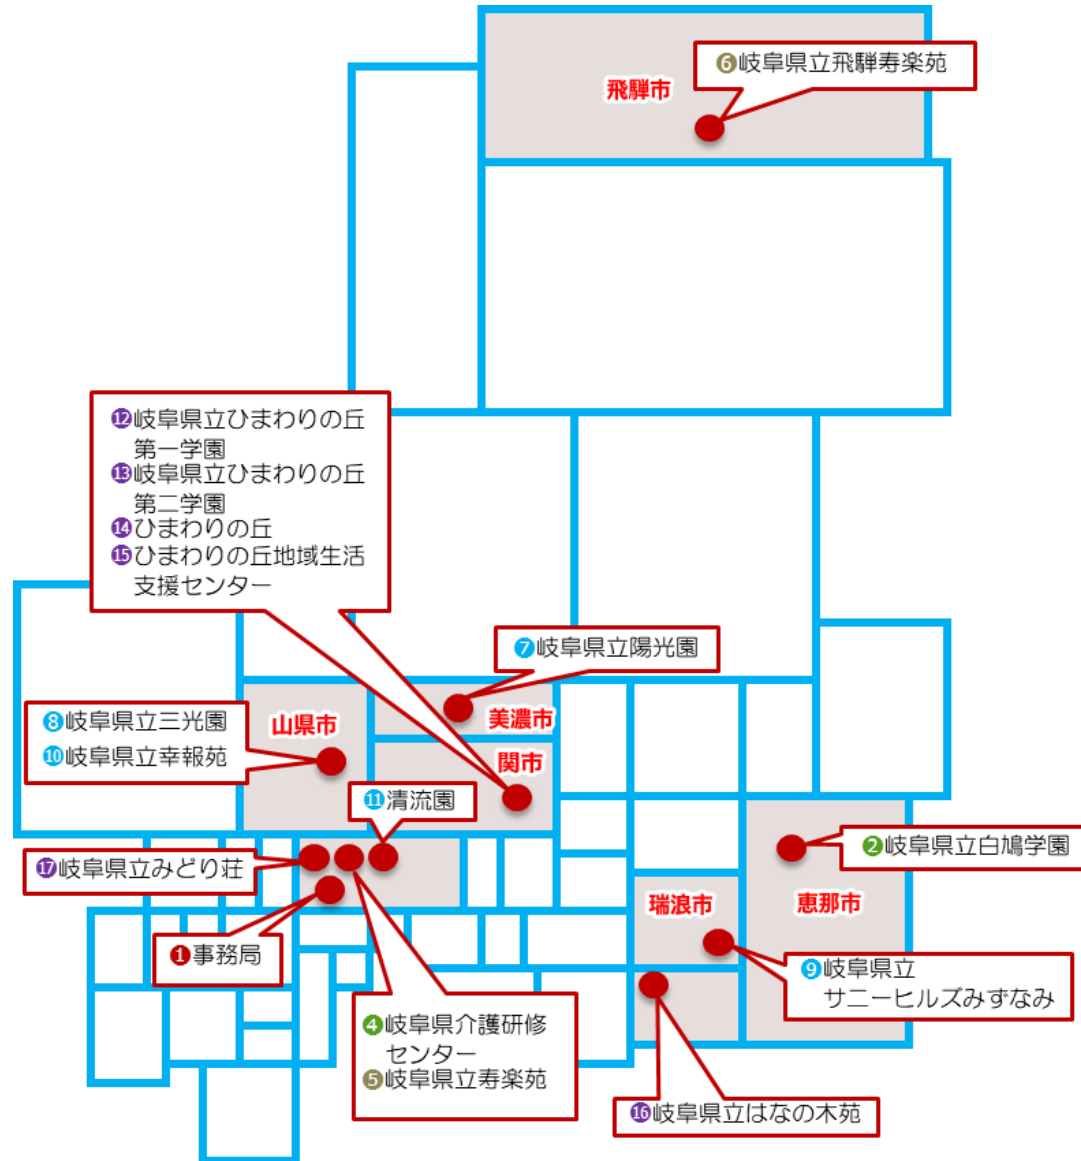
❻岐阜県立飛騨寿楽苑
飛騨市

⓬岐阜県立ひまわりの丘第一学園
⓭岐阜県立ひまわりの丘第二学園
⓮ひまわりの丘
⓯ひまわりの丘地域生活支援センター

❼岐阜県立陽光園
美濃市
山県市
❽岐阜県立三光園
❿岐阜県立幸報苑
関市
⓫清流園
❷岐阜県立白鳩学園
⓱岐阜県立みどり荘
瑞浪市
恵那市
❶事務局
❾岐阜県立
サニーヒルズみずなみ
❹岐阜県介護研修センター
❺岐阜県立寿楽苑
⓰岐阜県立はなの木苑